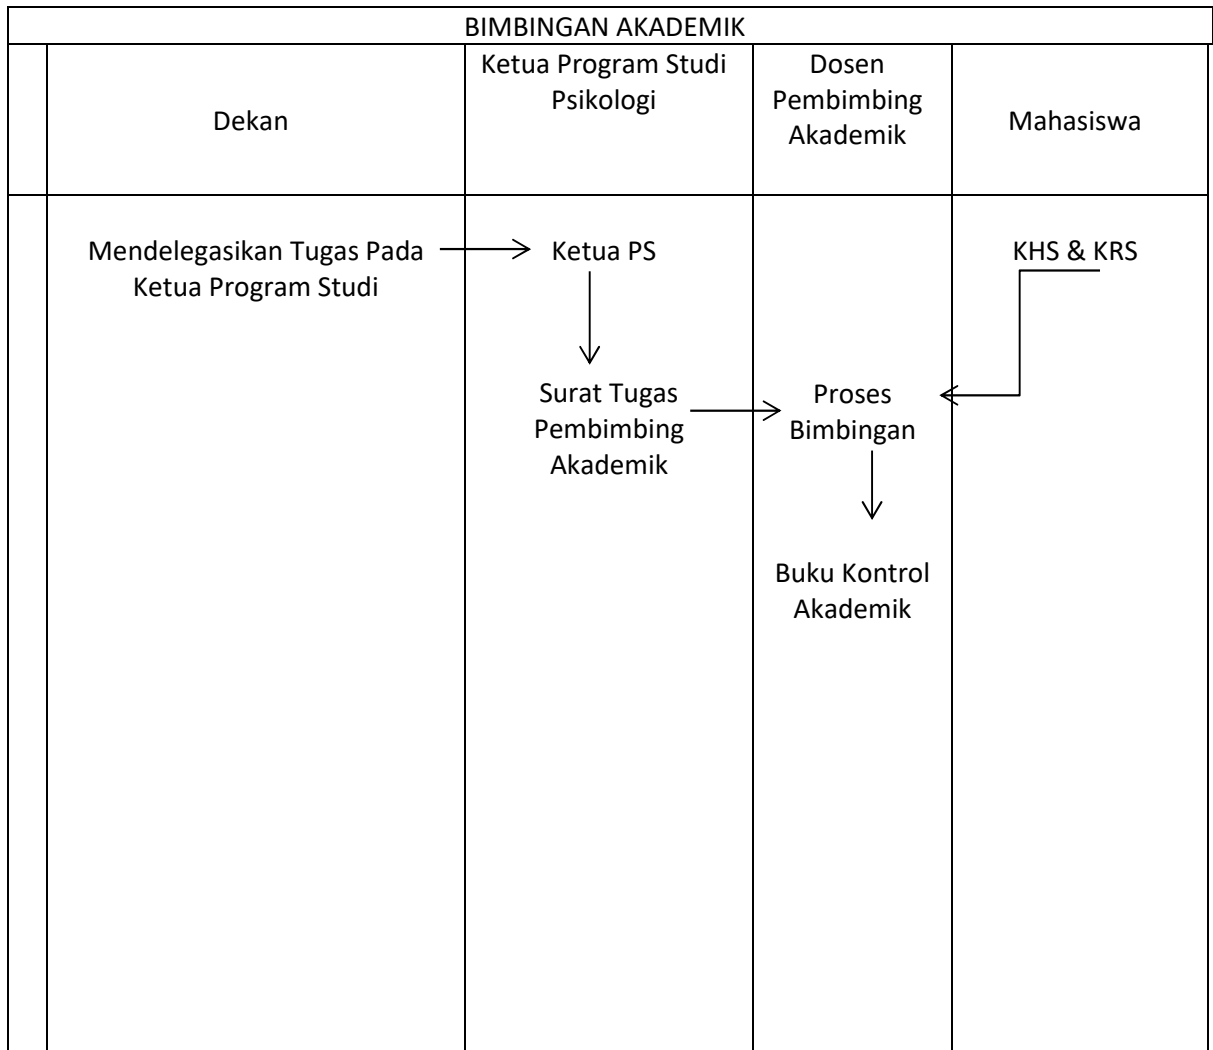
BIMBINGAN AKADEMIK

| | Dekan | Ketua Program Studi Psikologi | Dosen Pembimbing Akademik | Mahasiswa |
|---|---|---|---|---|
| | Mendelegasikan Tugas Pada Ketua Program Studi | Ketua PS<br>Surat Tugas Pembimbing Akademik | Proses Bimbingan<br>Buku Kontrol Akademik | KHS & KRS |